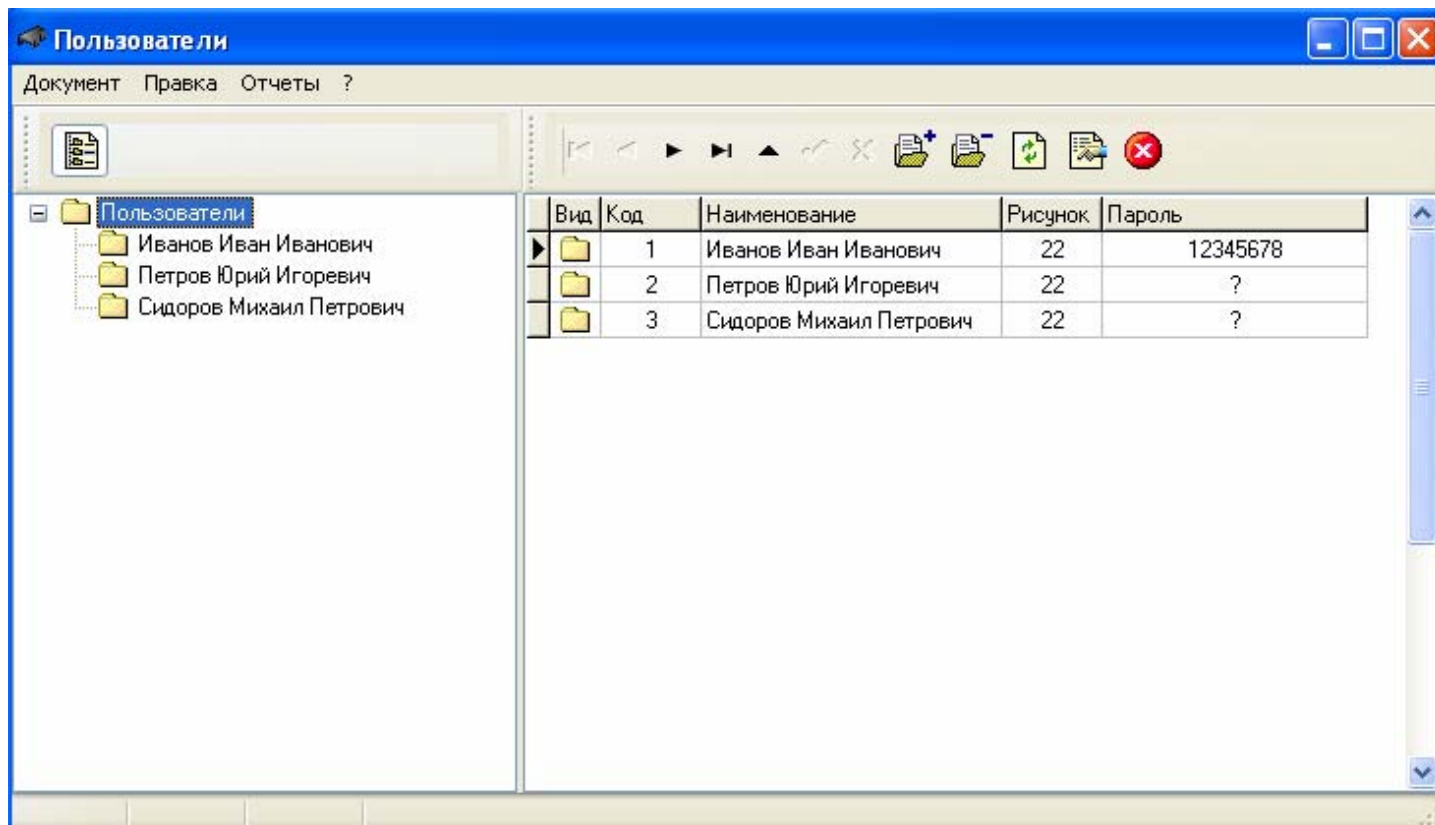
Пользователи

Документ Правка Отчеты ?

Пользователи
Иванов Иван Иванович
Петров Юрий Игоревич
Сидоров Михаил Петрович

| Вид | Код | Наименование | Рисунок | Пароль |
|---|---|---|---|---|
| | 1 | Иванов Иван Иванович | 22 | 12345678 |
| | 2 | Петров Юрий Игоревич | 22 | ? |
| | 3 | Сидоров Михаил Петрович | 22 | ? |